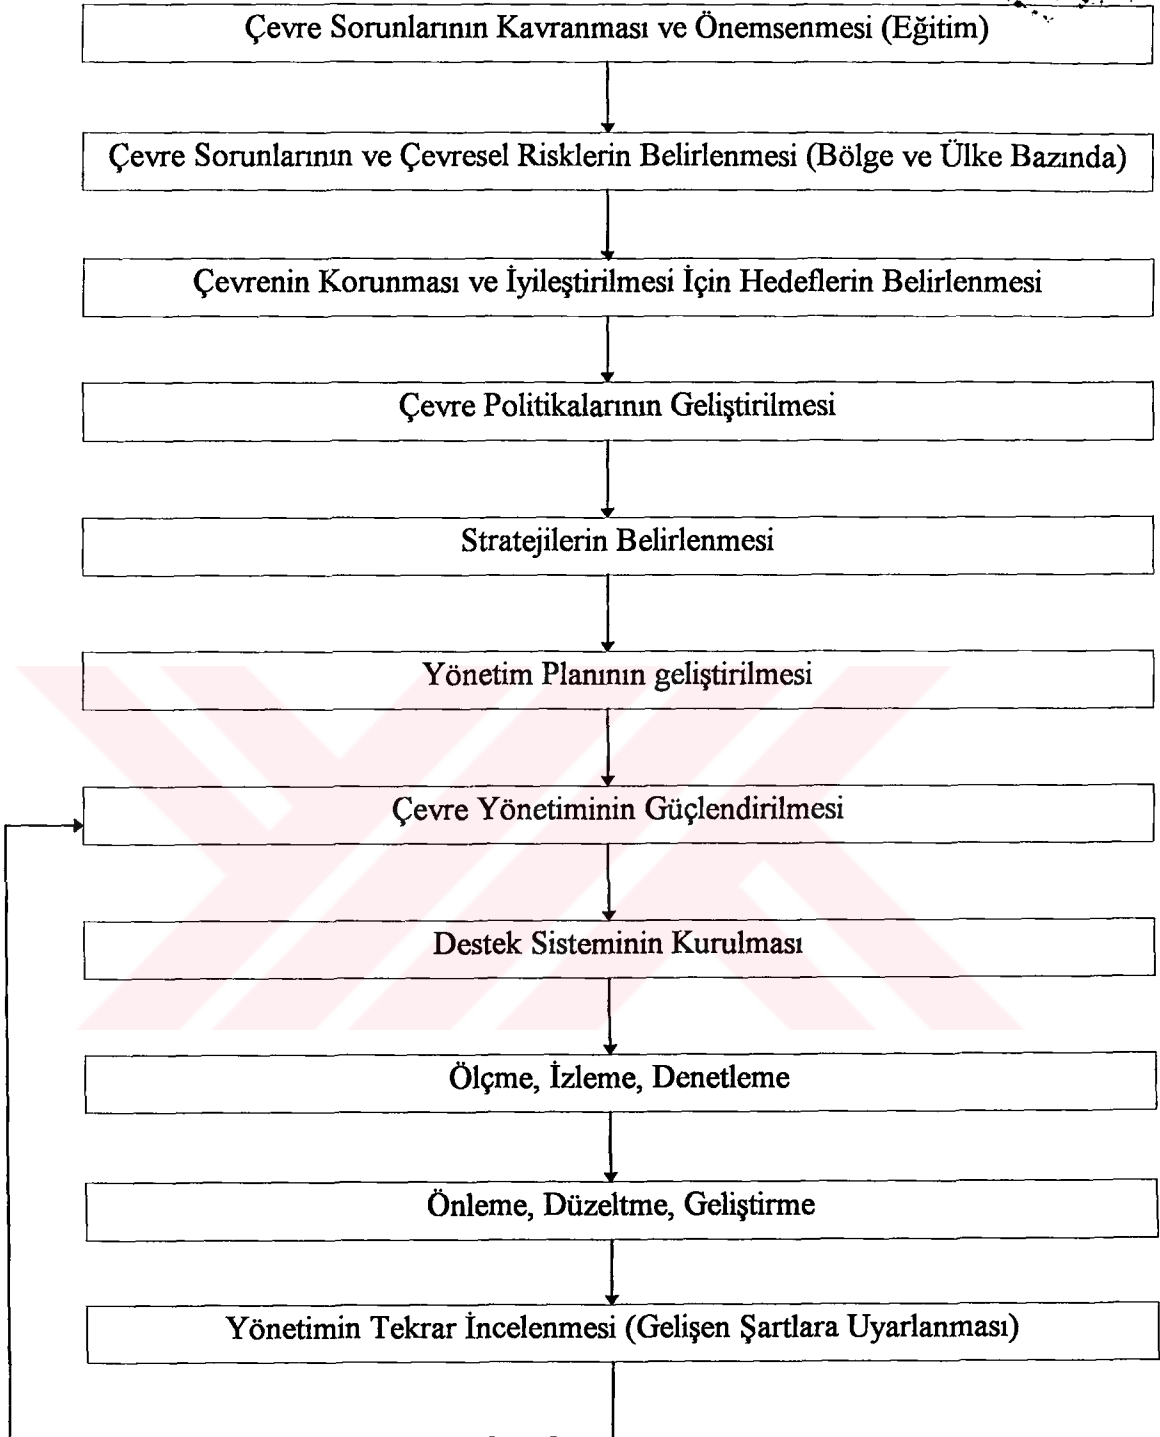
Çevre Sorunlarının Kavranması ve Önemsenmesi (Eğitim)

Çevre Sorunlarının ve Çevresel Risklerin Belirlenmesi (Bölge ve Ülke Bazında)

Çevrenin Korunması ve İyileştirilmesi İçin Hedeflerin Belirlenmesi

Çevre Politikalarının Geliştirilmesi

Stratejilerin Belirlenmesi

Yönetim Planının geliştirilmesi

Çevre Yönetiminin Güçlendirilmesi

Destek Sisteminin Kurulması

Ölçme, İzleme, Denetleme

Önleme, Düzeltme, Geliştirme

Yönetimin Tekrar İncelenmesi (Gelişen Şartlara Uyarlanması)